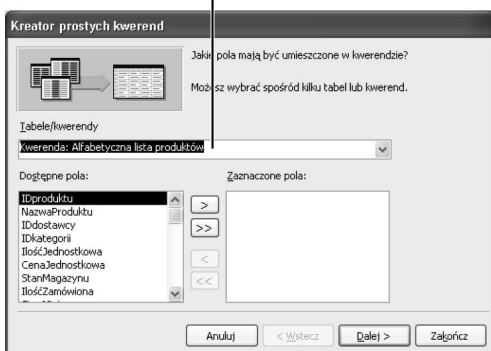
Kreator prostych kwerend

Jakie pola mają być umieszczone w kwerendzie?

Możesz wybrać spośród kilku tabel lub kwerend.

Tabele/kwerendy

Kwerenda: Alfabetyczna lista produktów

Dostępne pola:

IDproduktu
NazwaProduktu
IDdostawcy
IDkategorii
IlośćJednostkowa
CenaJednostkowa
StanMagazynu
IlośćZamówiona

Zaznaczone pola:

>
>>
<
<<

Anuluj
< Wstecz
Dalej >
Zakończ